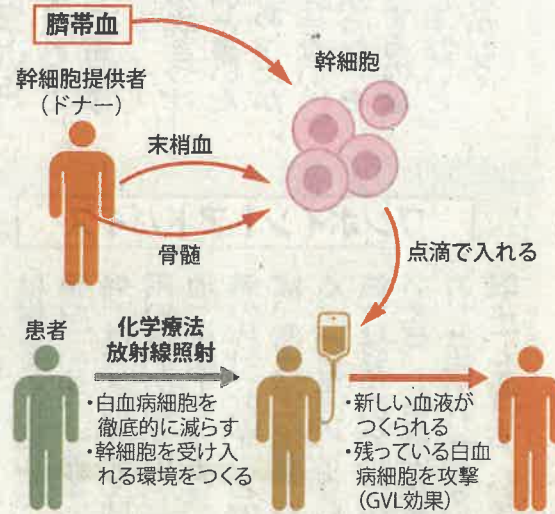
臍帯血

幹細胞提供者
（ドナー）

幹細胞

末梢血

骨髄

点滴で入れる

患者

化学療法
放射線照射

・白血病細胞を徹底的に減らす
・幹細胞を受け入れる環境をつくる

・新しい血液がつくられる
・残っている白血病細胞を攻撃（GVL効果）